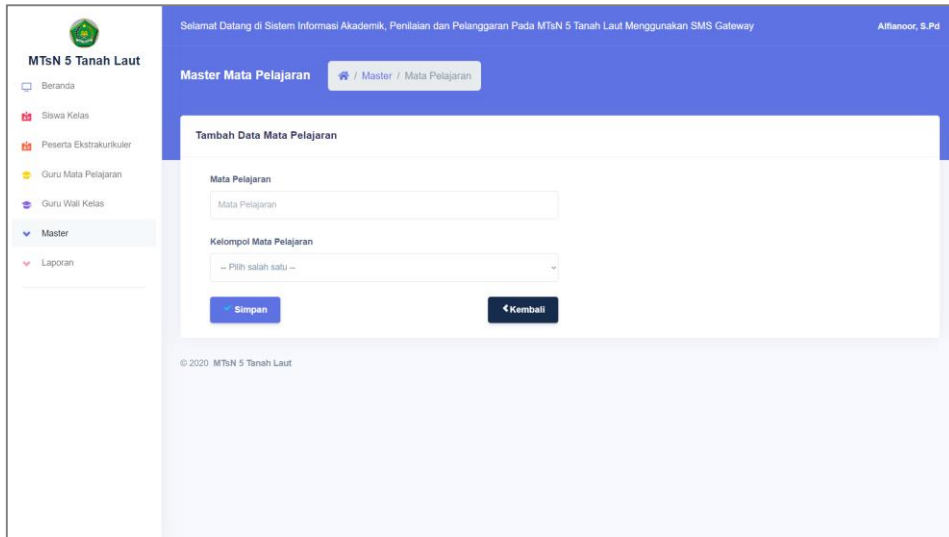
MTsN 5 Tanah Laut

Beranda

Siswa Kelas

Peserta Ekstrakurikuler

Guru Mata Pelajaran

Guru Wali Kelas

Master

Laporan

Selamat Datang di Sistem Informasi Akademik, Penilaian dan Pelanggaran Pada MTsN 5 Tanah Laut Menggunakan SMS Gateway

Alfianoor, S.Pd

Master Mata Pelajaran

/ Master / Mata Pelajaran

Tambah Data Mata Pelajaran

Mata Pelajaran

Mata Pelajaran

Kelompol Mata Pelajaran

-- Pilih salah satu --

Simpan

Kembali

© 2020 MTsN 5 Tanah Laut